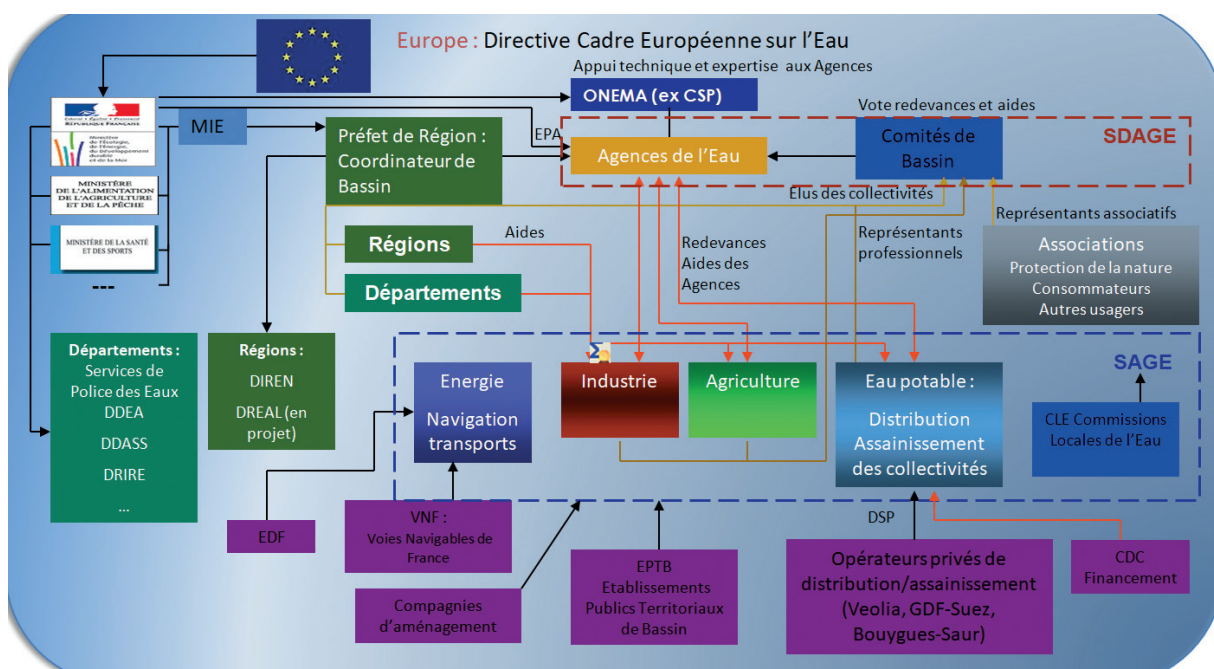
Europe : Directive Cadre Européenne sur l'Eau

Appui technique et expertise aux Agences

ONEMA (ex CSP)

Vote redevances et aides

Liberté • Égalité • Fraternité
RÉPUBLIQUE FRANÇAISE

Ministère de l'Écologie, de l'Énergie, du Développement durable et de la Mer

MINISTÈRE DE L'ALIMENTATION DE L'AGRICULTURE ET DE LA PÊCHE

MINISTÈRE DE LA SANTÉ ET DES SPORTS

---

MIE

Préfet de Région : Coordinateur de Bassin

EPA

Agences de l'Eau

Comités de Bassin

SDAGE

Elus des collectivités

Représentants associatifs

Régions

Aides

Départements

Redevances Aides des Agences

Représentants professionnels

Associations
Protection de la nature
Consommateurs
Autres usagers

Départements :
Services de Police des Eaux
DDEA
DDASS
DRIRE
...

Régions :
DIREN
DREAL (en projet)

Energie
Navigation transports

Industrie

Agriculture

Eau potable :
Distribution
Assainissement des collectivités

SAGE

CLE Commissions Locales de l'Eau

EDF

VNF :
Voies Navigables de France

Compagnies d'aménagement

EPTB
Etablissements Publics Territoriaux de Bassin

DSP

Opérateurs privés de distribution/assainissement (Veolia, GDF-Suez, Bouygues-Saur)

CDC
Financement